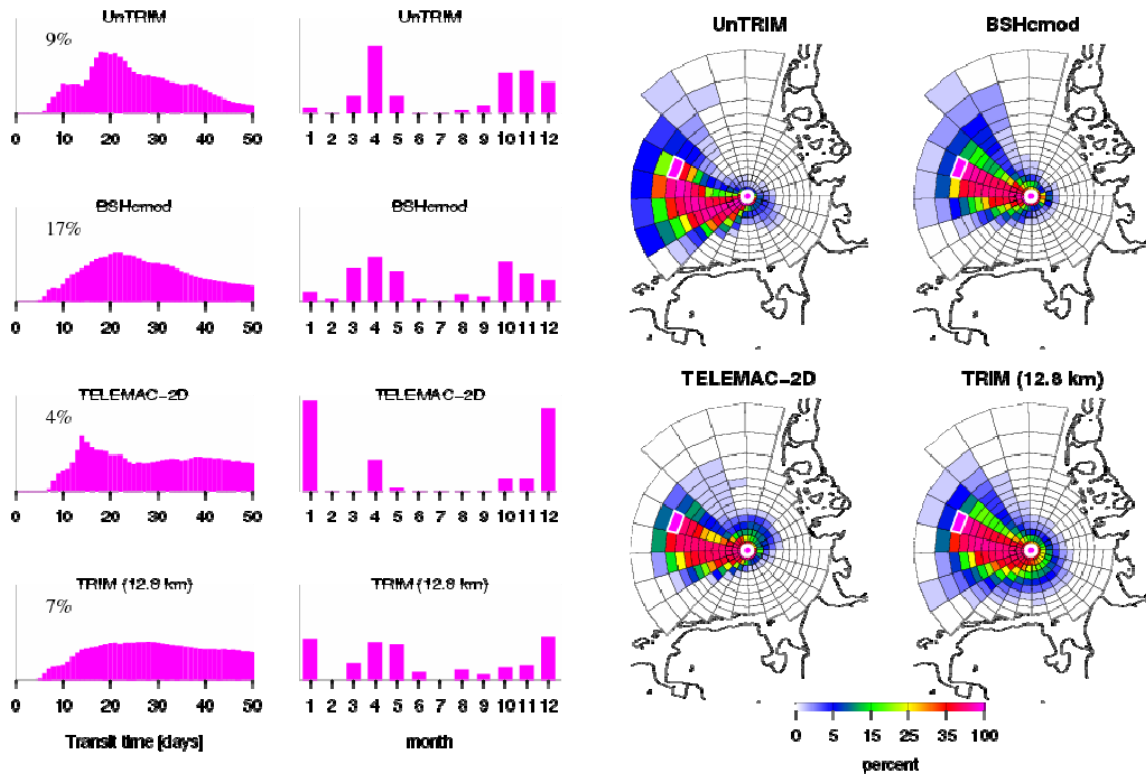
UnTRIM
9%
0 10 20 30 40 50

UnTRIM
1 2 3 4 5 6 7 8 9 10 11 12

BSHcmod
17%
0 10 20 30 40 50

BSHcmod
1 2 3 4 5 6 7 8 9 10 11 12

TELEMAC-2D
4%
0 10 20 30 40 50

TELEMAC-2D
1 2 3 4 5 6 7 8 9 10 11 12

TRIM (12.8 km)
7%
0 10 20 30 40 50

TRIM (12.8 km)
1 2 3 4 5 6 7 8 9 10 11 12

Transit time [days]

month

UnTRIM

BSHcmod

TELEMAC-2D

TRIM (12.8 km)

0 5 15 25 35 100
percent